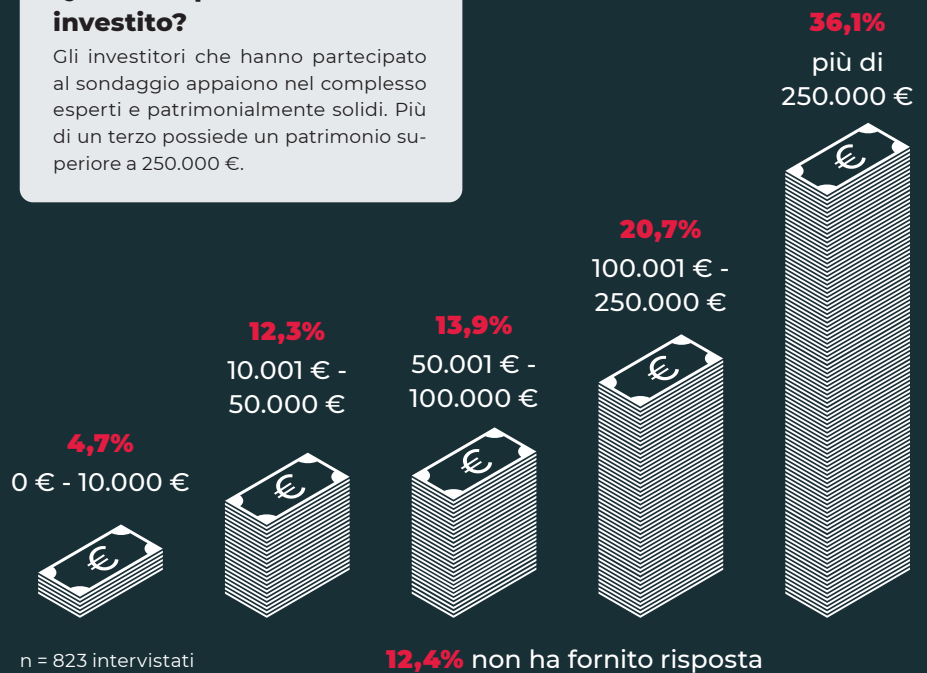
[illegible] investito?

Gli investitori che hanno partecipato al sondaggio appaiono nel complesso esperti e patrimonialmente solidi. Più di un terzo possiede un patrimonio superiore a 250.000 €.

36,1%
più di 250.000 €

20,7%
100.001 € - 250.000 €

12,3%
10.001 € - 50.000 €

13,9%
50.001 € - 100.000 €

4,7%
0 € - 10.000 €

n = 823 intervistati

12,4% non ha fornito risposta